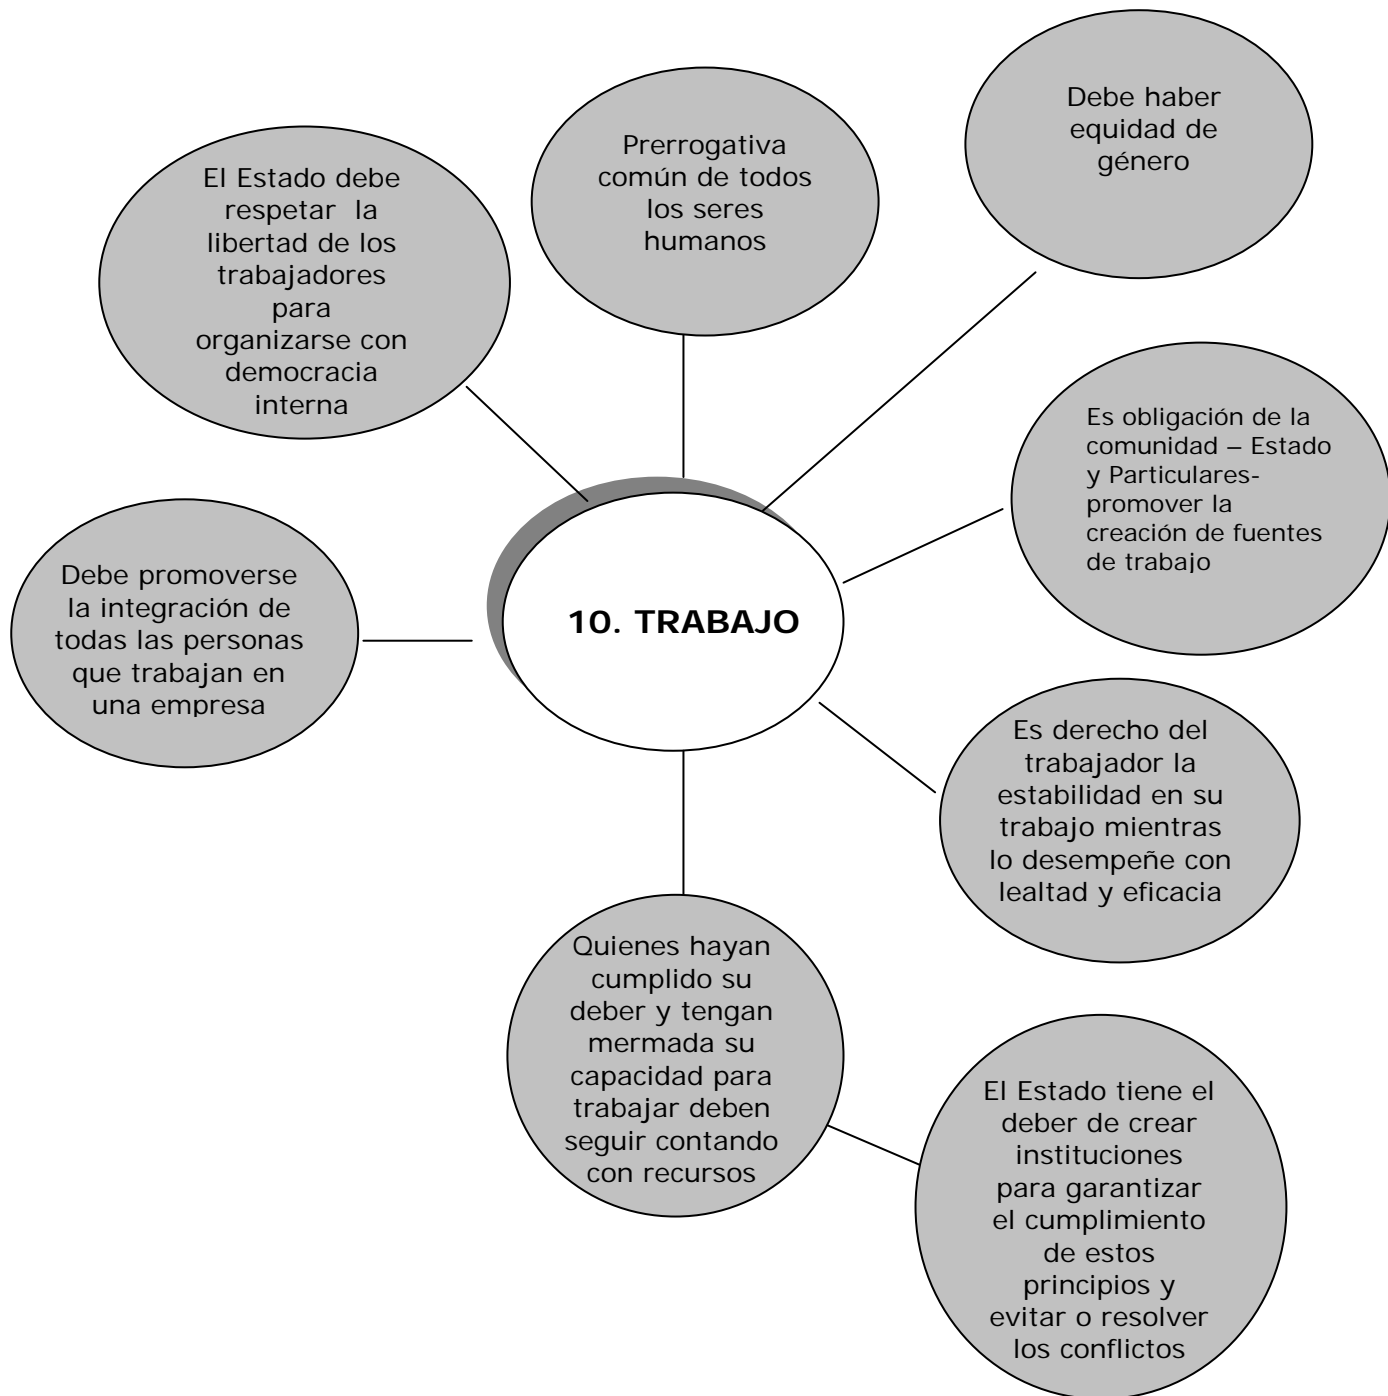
10. TRABAJO

El Estado debe respetar la libertad de los trabajadores para organizarse con democracia interna

Prerrogativa común de todos los seres humanos

Debe haber equidad de género

Es obligación de la comunidad – Estado y Particulares- promover la creación de fuentes de trabajo

Debe promoverse la integración de todas las personas que trabajan en una empresa

Es derecho del trabajador la estabilidad en su trabajo mientras lo desempeñe con lealtad y eficacia

Quienes hayan cumplido su deber y tengan mermada su capacidad para trabajar deben seguir contando con recursos

El Estado tiene el deber de crear instituciones para garantizar el cumplimiento de estos principios y evitar o resolver los conflictos